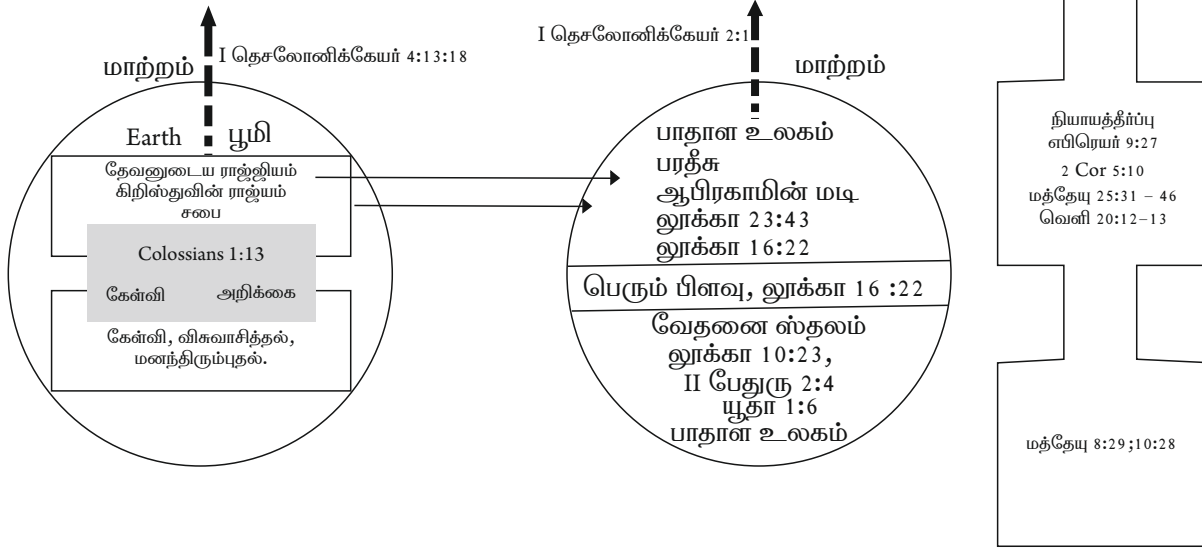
மாற்றம்

I தெசலோனிக்கேயர் 4:13:18

Earth பூமி

தேவனுடைய ராஜ்ஜியம்
கிறிஸ்துவின் ராஜ்யம்
சபை

Colossians 1:13

கேள்வி அறிக்கை

கேள்வி, விசுவாசித்தல், மனந்திரும்புதல்.

I தெசலோனிக்கேயர் 2:1

மாற்றம்

பாதாள உலகம்
பரதீசு
ஆபிரகாமின் மடி
லூக்கா 23:43
லூக்கா 16:22

பெரும் பிளவு, லூக்கா 16 :22

வேதனை ஸ்தலம்
லூக்கா 10:23,
II பேதுரு 2:4
யூதா 1:6
பாதாள உலகம்

நியாயத்தீர்ப்பு
எபிரெயர் 9:27
2 Cor 5:10
மத்தேயு 25:31 – 46
வெளி 20:12–13

மத்தேயு 8:29;10:28